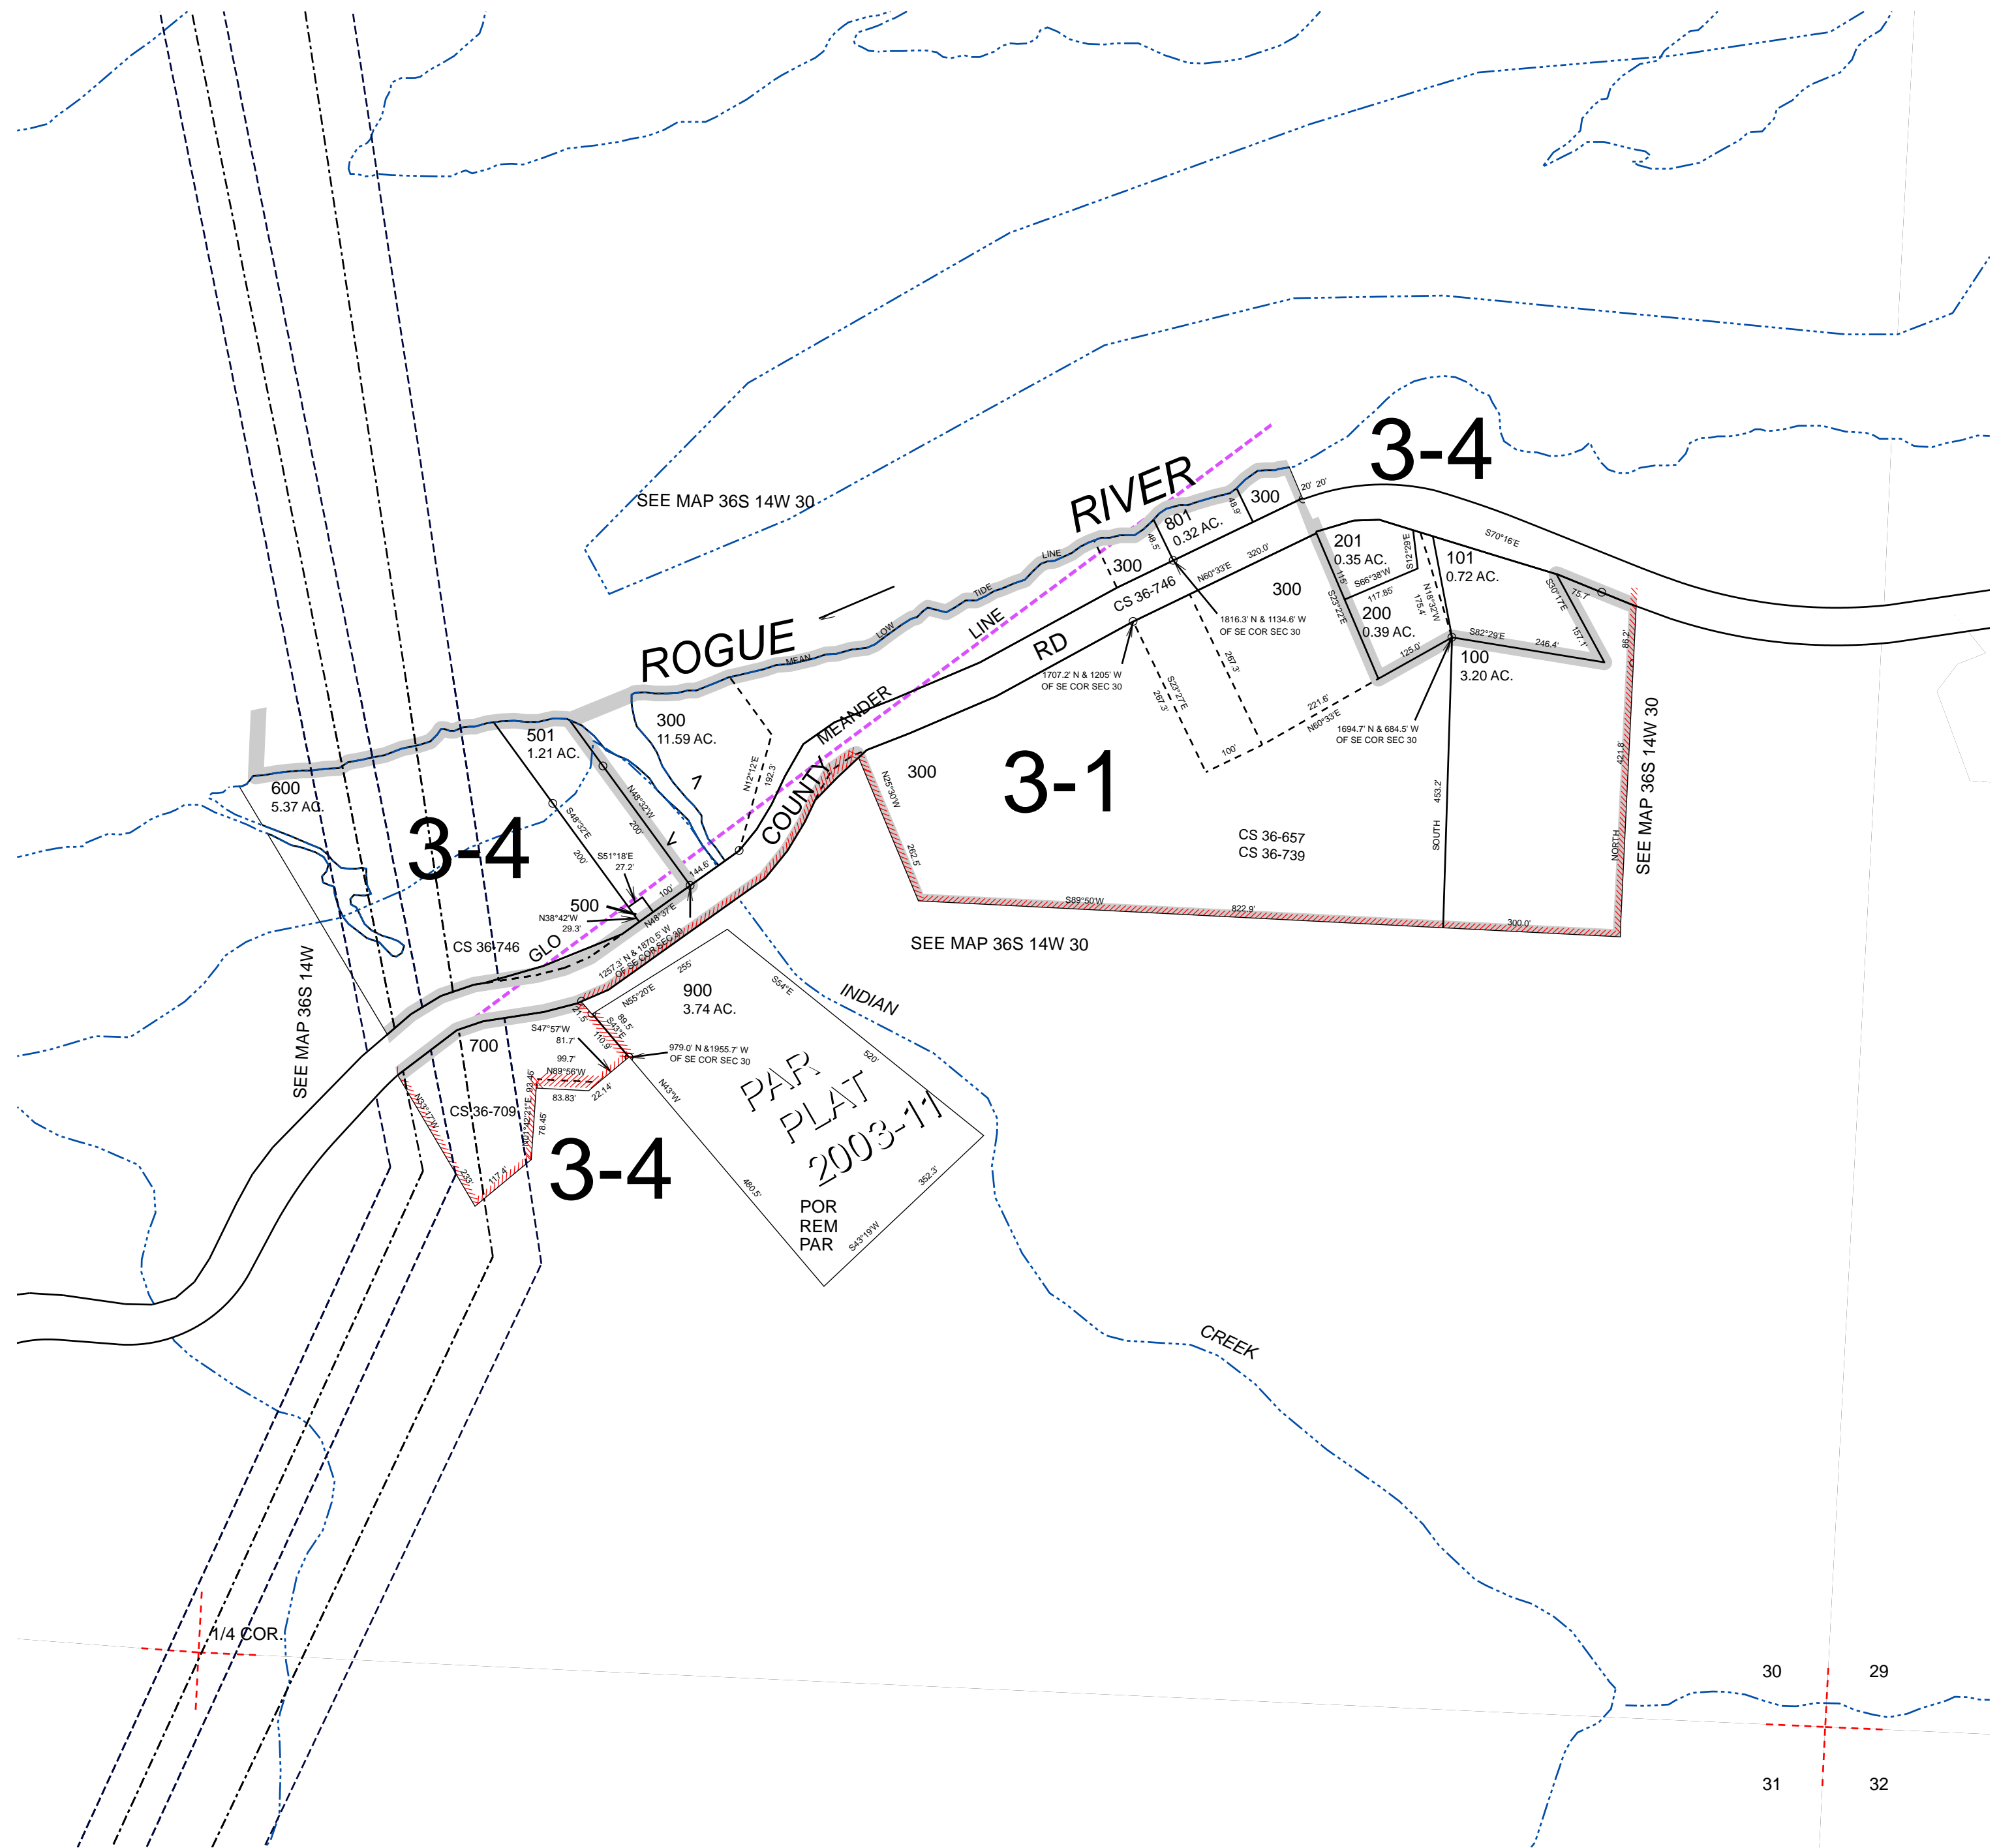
SEE MAP 36S 14W 30

3-4

ROGUE

RIVER

MEAN LOW TIDE LINE

LINE

MEANDER

GLO

COUNTY

RD

300

801
0.32 AC.

300

201
0.35 AC.

101
0.72 AC.

300

200
0.39 AC.

100
3.20 AC.

300
11.59 AC.

501
1.21 AC.

600
5.37 AC.

3-4

300

3-1

CS 36-746

CS 36-657
CS 36-739

500

CS 36-746

900
3.74 AC.

700

CS 36-709

3-4

PAR
PLAT
2003-11

POR
REM
PAR

SEE MAP 36S 14W 30

SEE MAP 36S 14W 30

SEE MAP 36S 14W 30

INDIAN

CREEK

1/4 COR.

30 29
31 32

48.9'
48.5'
20' 20'
320.0'
N60°33'E
S70°16'E
S12°29'E
S66°38'W
117.85'
N18°32'W
175.4'
S23°22'E
115'
S30°17'E
75.7'
157.1'
S82°29'E
246.4'
125.0'
86.2'
1816.3' N & 1134.6' W OF SE COR SEC 30
1707.2' N & 1205' W OF SE COR SEC 30
1694.7' N & 684.5' W OF SE COR SEC 30
S25°27'E
267.3'
267.3'
221.6'
N60°33'E
100'
N12°12'E
192.3'
N25°30'W
262.5'
S89°50'W
822.9'
300.0'
453.2'
SOUTH
421.8'
NORTH
S48°32'E
200'
N48°32'W
200'
144.6'
S51°18'E
27.2'
100
N48°37'E
N38°42'W
29.3'
1257.3' N & 1870.5' W OF SE COR SEC 30
255'
N55°20'E
S54°E
520'
S47°57'W
81.7'
21.5
89.5
S43°E
110.9'
979.0' N & 1955.7' W OF SE COR SEC 30
99.7'
N89°56'W
83.83'
22.14'
93.45'
78.45'
N0°22'21"E
N43°W
480.5'
352.3'
S43°19'W
N33°17'W
235'
17.4'